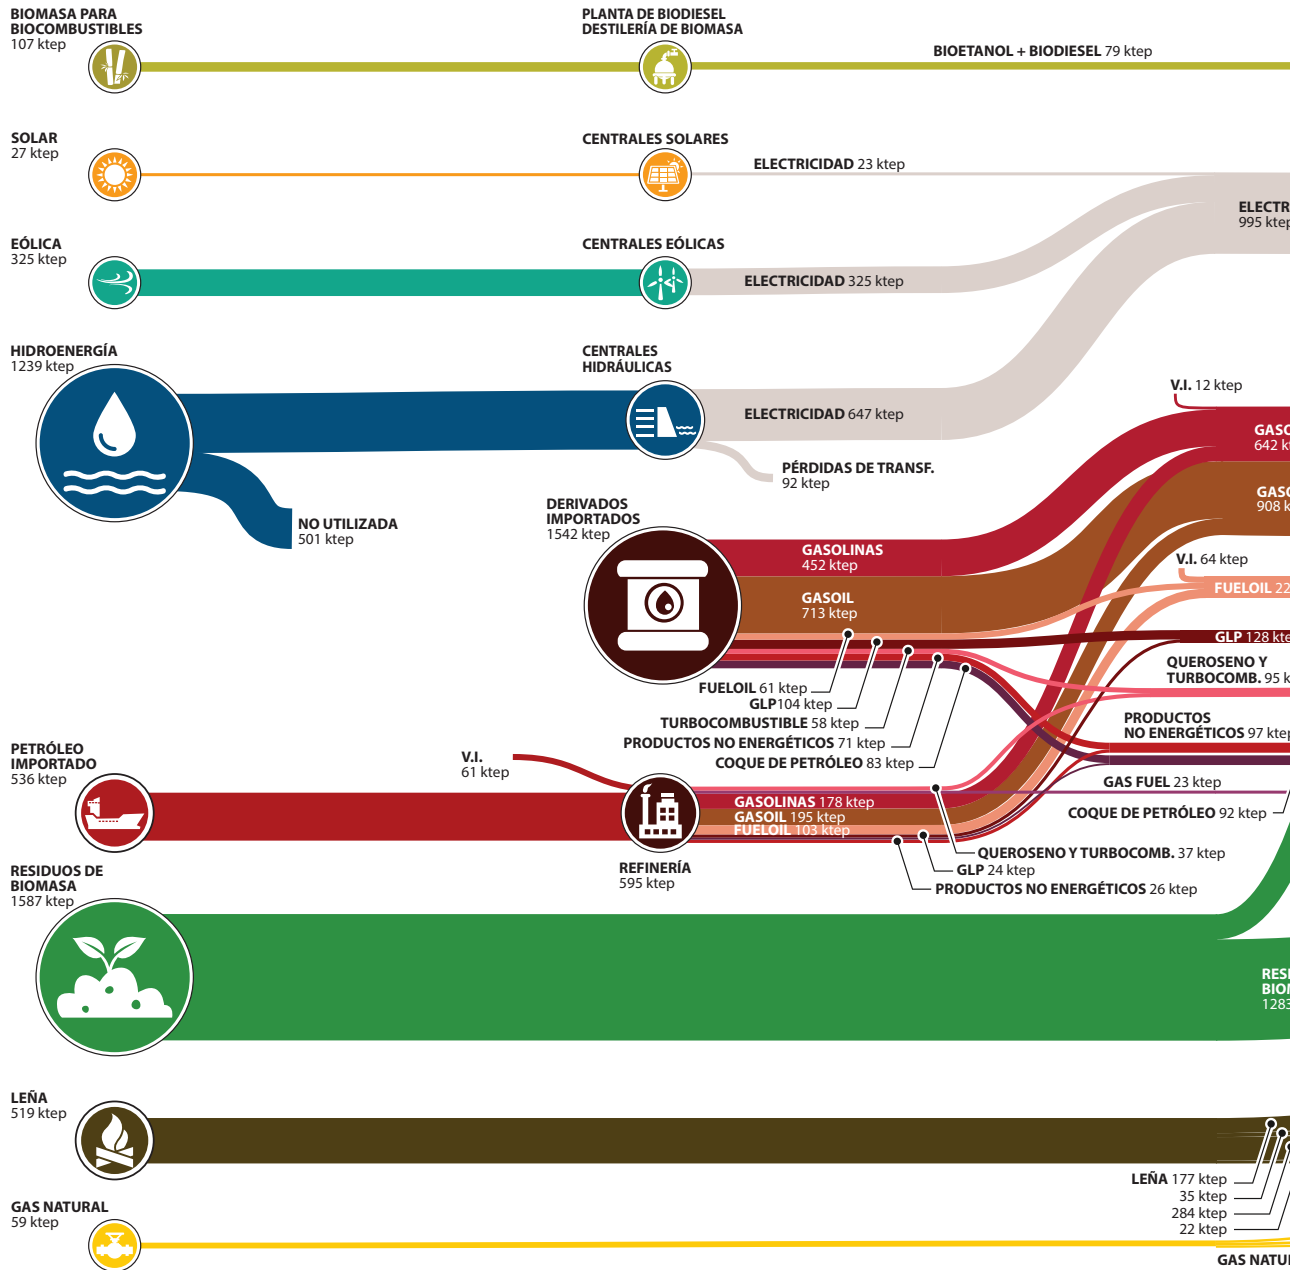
BIOMASA PARA BIOCOMBUSTIBLES
107 ktep

PLANTA DE BIODIESEL DESTILERÍA DE BIOMASA

BIOETANOL + BIODIESEL 79 ktep

SOLAR
27 ktep

CENTRALES SOLARES

ELECTRICIDAD 23 ktep

ELECTR
995 ktep

EÓLICA
325 ktep

CENTRALES EÓLICAS

ELECTRICIDAD 325 ktep

HIDROENERGÍA
1239 ktep

CENTRALES HIDRÁULICAS

ELECTRICIDAD 647 ktep

V.I. 12 ktep

GASO
642 k

PÉRDIDAS DE TRANSF.
92 ktep

NO UTILIZADA
501 ktep

DERIVADOS IMPORTADOS
1542 ktep

GASOLINAS
452 ktep

GASOIL
713 ktep

GASO
908 k

V.I. 64 ktep

FUELOIL 22

GLP 128 kte

QUEROSENO Y TURBOCOMB. 95 k

FUELOIL 61 ktep
GLP 104 ktep
TURBOCOMBUSTIBLE 58 ktep
PRODUCTOS NO ENERGÉTICOS 71 ktep
COQUE DE PETRÓLEO 83 ktep

PRODUCTOS NO ENERGÉTICOS 97 ktep

PETRÓLEO IMPORTADO
536 ktep

V.I.
61 ktep

GAS FUEL 23 ktep

COQUE DE PETRÓLEO 92 ktep

GASOLINAS 178 ktep
GASOIL 195 ktep
FUELOIL 103 ktep

REFINERÍA
595 ktep

QUEROSENO Y TURBOCOMB. 37 ktep
GLP 24 ktep
PRODUCTOS NO ENERGÉTICOS 26 ktep

RESIDUOS DE BIOMASA
1587 ktep

RESI
BIOM
1283

LEÑA
519 ktep

LEÑA 177 ktep
35 ktep
284 ktep
22 ktep

GAS NATURAL
59 ktep

GAS NATUI